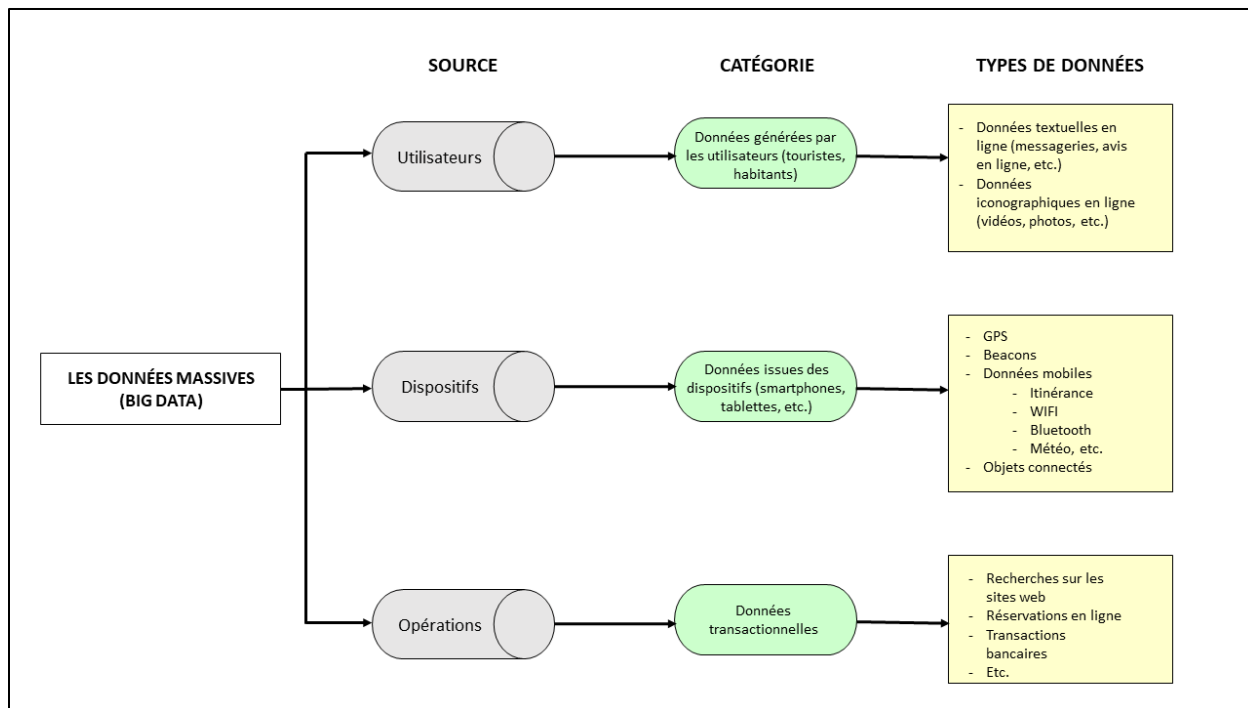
SOURCE

CATÉGORIE

TYPES DE DONNÉES

LES DONNÉES MASSIVES (BIG DATA)

Utilisateurs

Données générées par les utilisateurs (touristes, habitants)

- Données textuelles en ligne (messageries, avis en ligne, etc.)
- Données iconographiques en ligne (vidéos, photos, etc.)

Dispositifs

Données issues des dispositifs (smartphones, tablettes, etc.)

- GPS
- Beacons
- Données mobiles
  - Itinérance
  - WIFI
  - Bluetooth
  - Météo, etc.
- Objets connectés

Opérations

Données transactionnelles

- Recherches sur les sites web
- Réservations en ligne
- Transactions bancaires
- Etc.